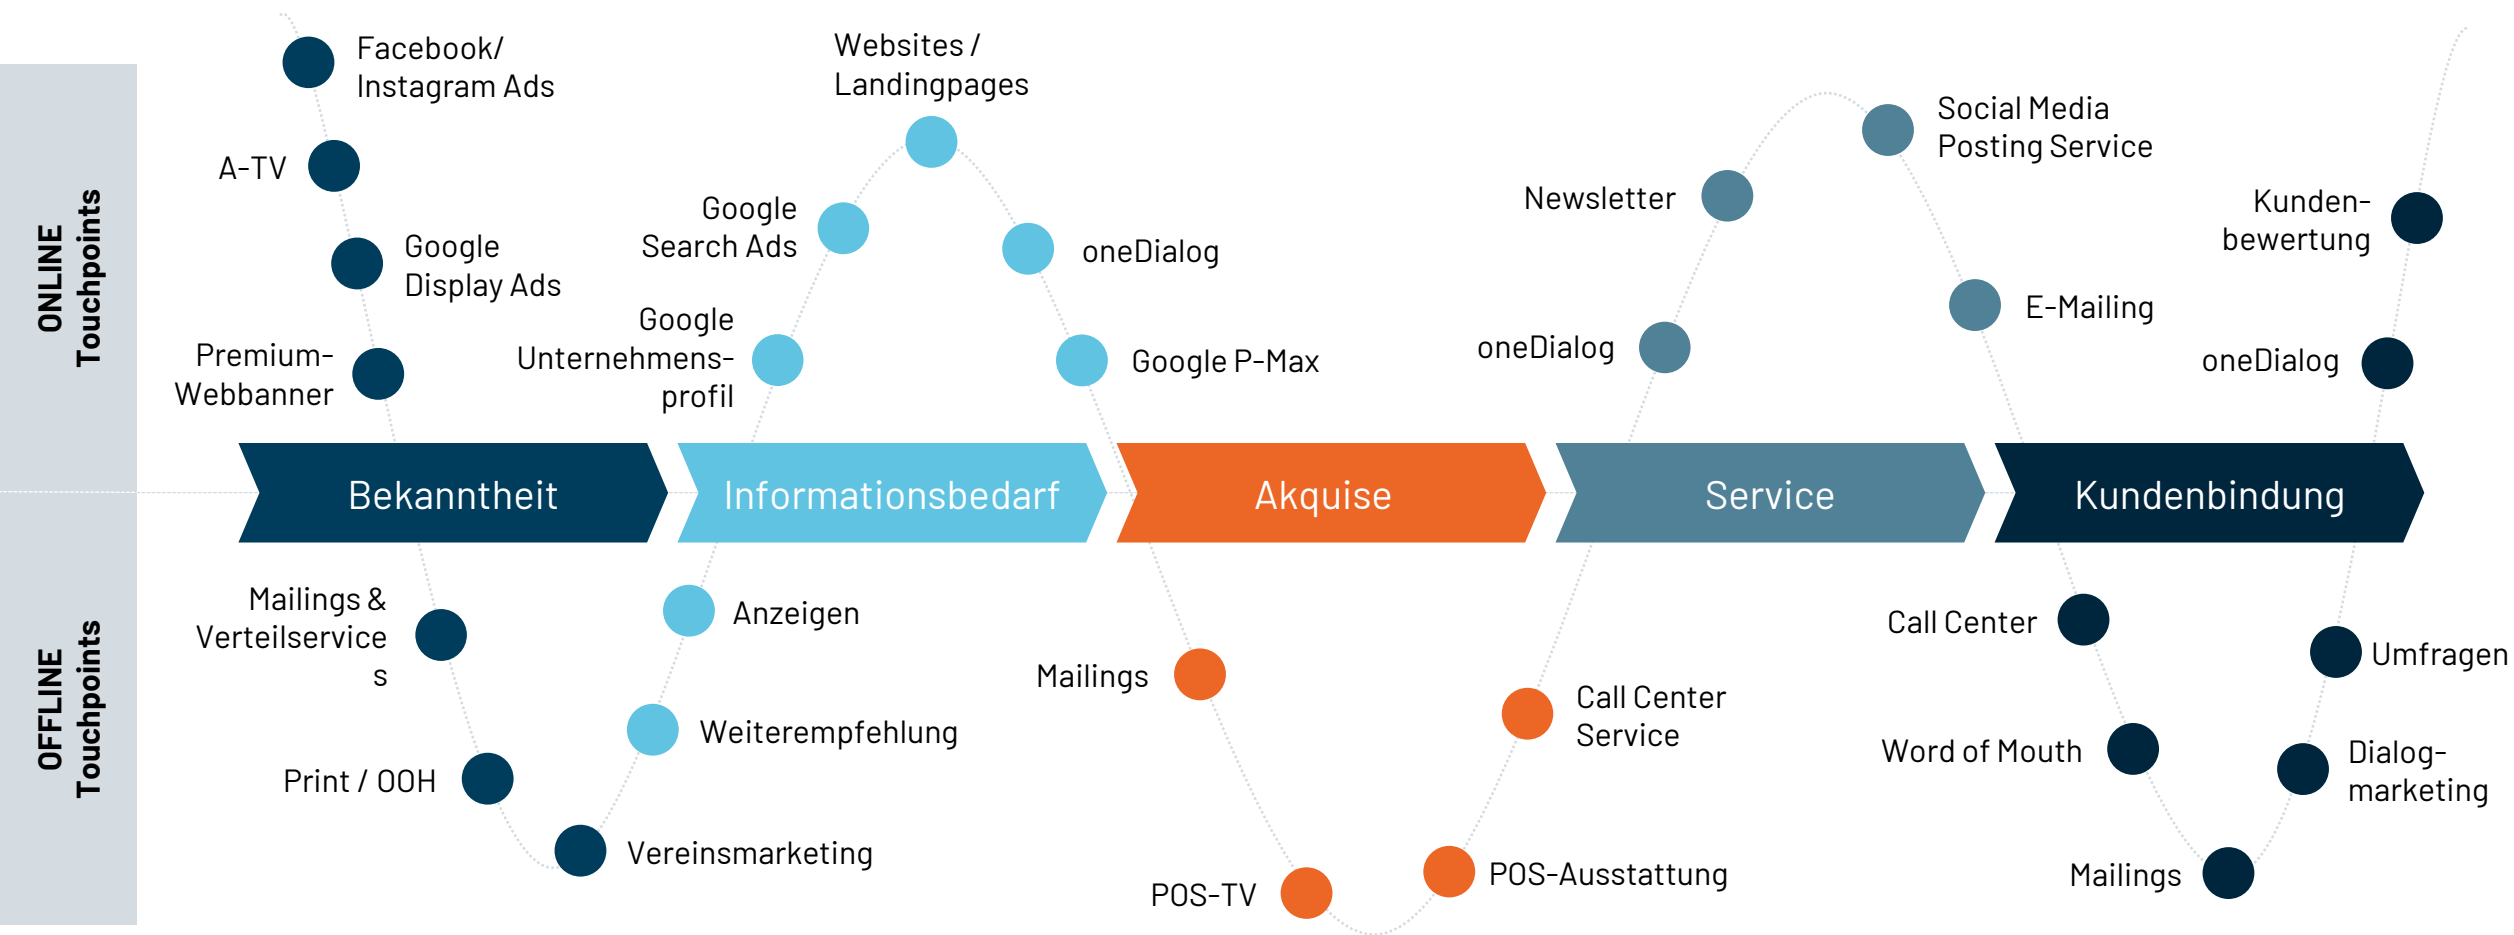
ONLINE Touchpoints

Facebook/ Instagram Ads

A-TV

Google Display Ads

Premium-Webbanner

Websites / Landingpages

Google Search Ads

Google Unternehmens-profil

oneDialog

Google P-Max

Newsletter

oneDialog

Social Media Posting Service

E-Mailing

Kunden-bewertung

oneDialog

Bekanntheit

Informationsbedarf

Akquise

Service

Kundenbindung

OFFLINE Touchpoints

Mailings & Verteilservice s

Print / OOH

Anzeigen

Weiterempfehlung

Vereinsmarketing

Mailings

POS-TV

Call Center Service

POS-Ausstattung

Call Center

Word of Mouth

Mailings

Umfragen

Dialog-marketing